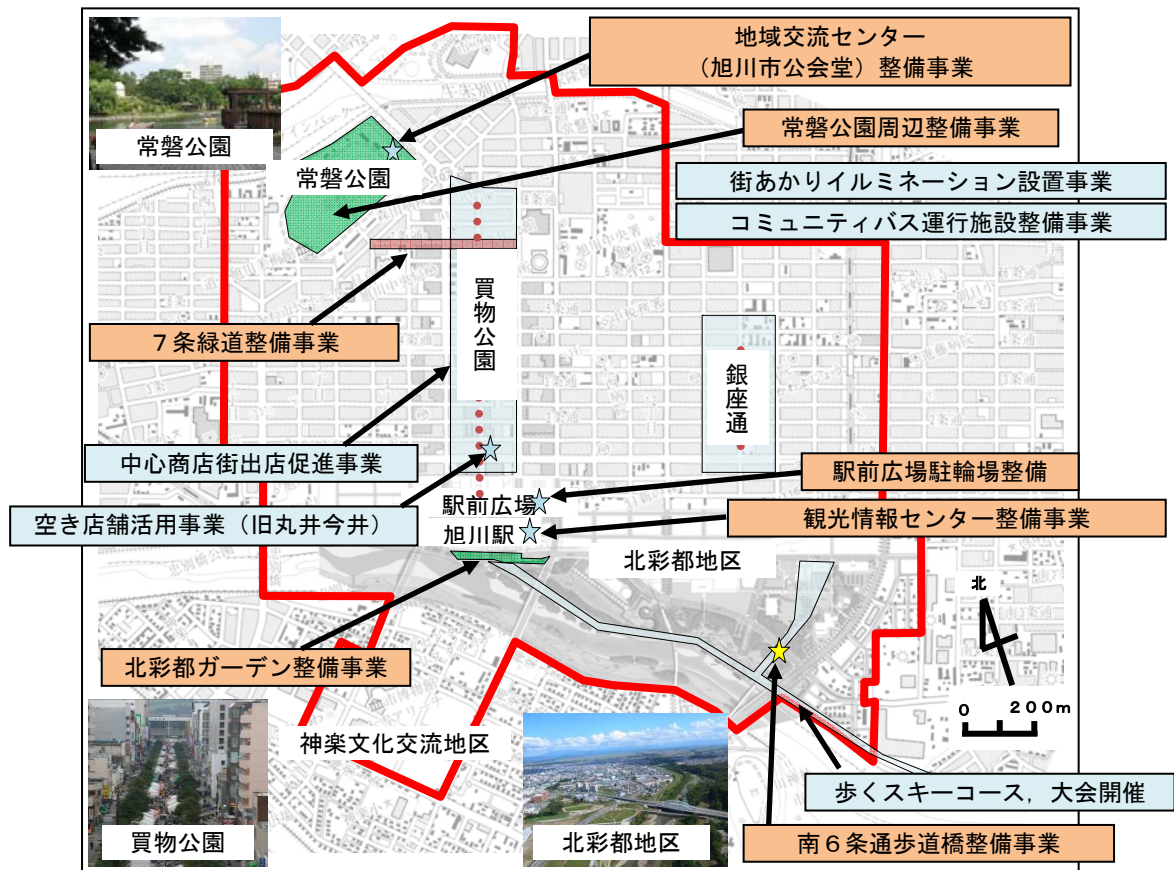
地域交流センター
（旭川市公会堂）整備事業

常磐公園

常磐公園周辺整備事業

常磐公園

街あかりイルミネーション設置事業

コミュニティバス運行施設整備事業

買物公園

７条緑道整備事業

銀座通

中心商店街出店促進事業

駅前広場駐輪場整備

空き店舗活用事業（旧丸井今井）

駅前広場

観光情報センター整備事業

旭川駅

北彩都地区

北

北彩都ガーデン整備事業

0　200m

神楽文化交流地区

歩くスキーコース，大会開催

買物公園

北彩都地区

南６条通歩道橋整備事業